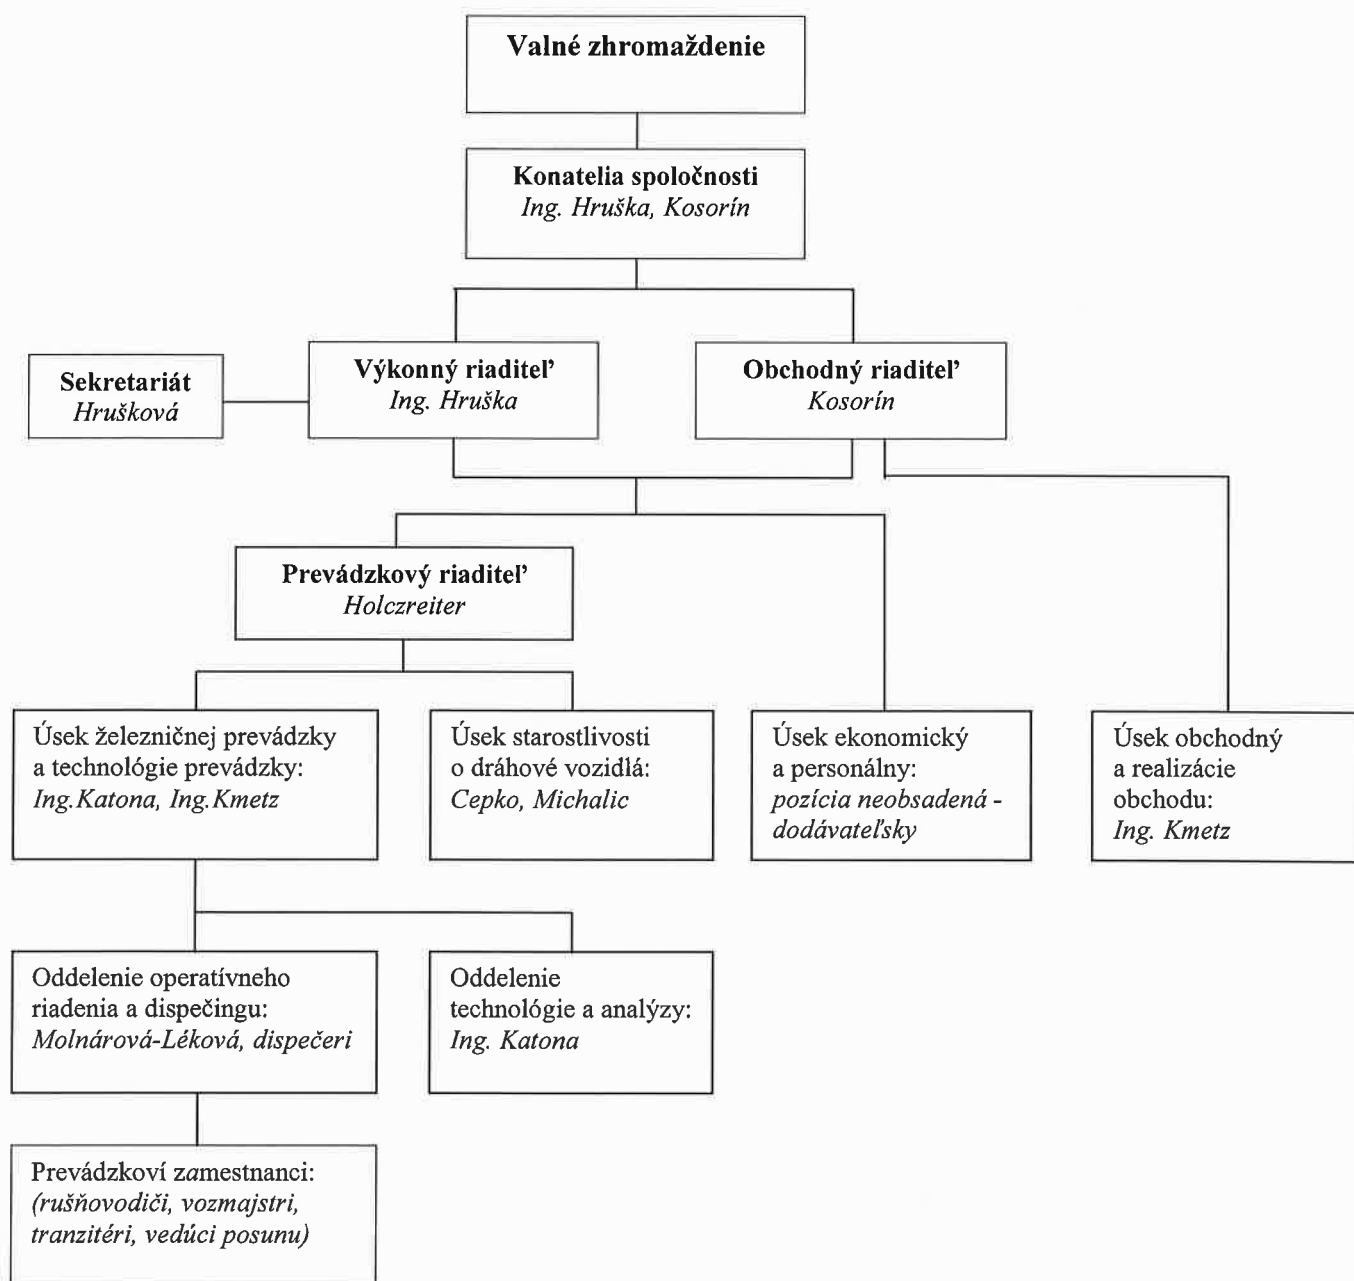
Valné zhromaždenie

Konatelia spoločnosti
Ing. Hruška, Kosorín

Sekretariát
Hrušková

Výkonný riaditeľ
Ing. Hruška

Obchodný riaditeľ
Kosorín

Prevádzkový riaditeľ
Holczreiter

Úsek železničnej prevádzky a technológie prevádzky:
Ing.Katona, Ing.Kmetz

Úsek starostlivosti o dráhové vozidlá:
Cepko, Michalic

Úsek ekonomický a personálny:
pozícia neobsadená - dodávateľsky

Úsek obchodný a realizácie obchodu:
Ing. Kmetz

Oddelenie operatívneho riadenia a dispečingu:
Molnárová-Léková, dispečeri

Oddelenie technológie a analýzy:
Ing. Katona

Prevádzkoví zamestnanci:
(rušňovodiči, vozmajstri, tranzitéri, vedúci posunu)